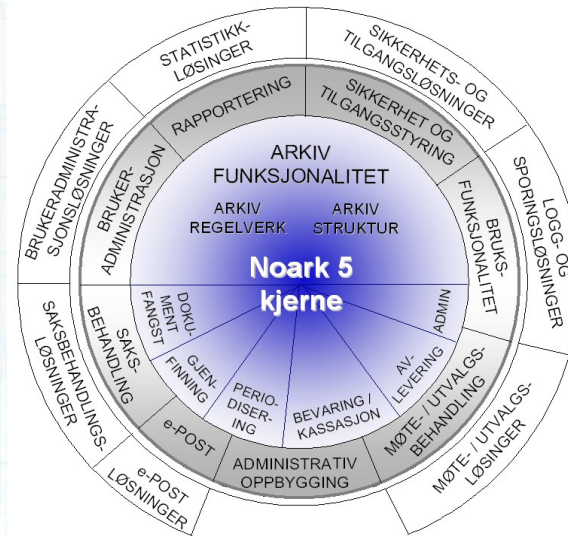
STATISTIKK-
LØSINGER

SIKKERHETS- OG
TILGANGSLØSNINGER

LOGG- OG
SPORINGSLØSNINGER

MØTE- / UTVALGS-
LØSINGER

e-POST
LØSNINGER

SAKSBEHANDLINGS-
LØSNINGER

BRUKERADMINISTRA-
SJONSLØSNINGER

RAPPORTERING

SIKKERHET OG
TILGANGSSTYRING

BRUKS-
FUNKSJONALITET

MØTE- / UTVALGS-
BEHANDLING

ADMINISTRATIV
OPPBYGGING

e-POST

SAKS-
BEHANDLING

BRUKER-
ADMINISTRASJON

ARKIV
FUNKSJONALITET

ARKIV
REGELVERK

ARKIV
STRUKTUR

Noark 5
kjerne

DOKU-
MENT
FANGST

GJEN-
FINNING

PERIO-
DISER-
ING

BEVARING /
KASSASJON

AV-
LEVERING

ADMIN